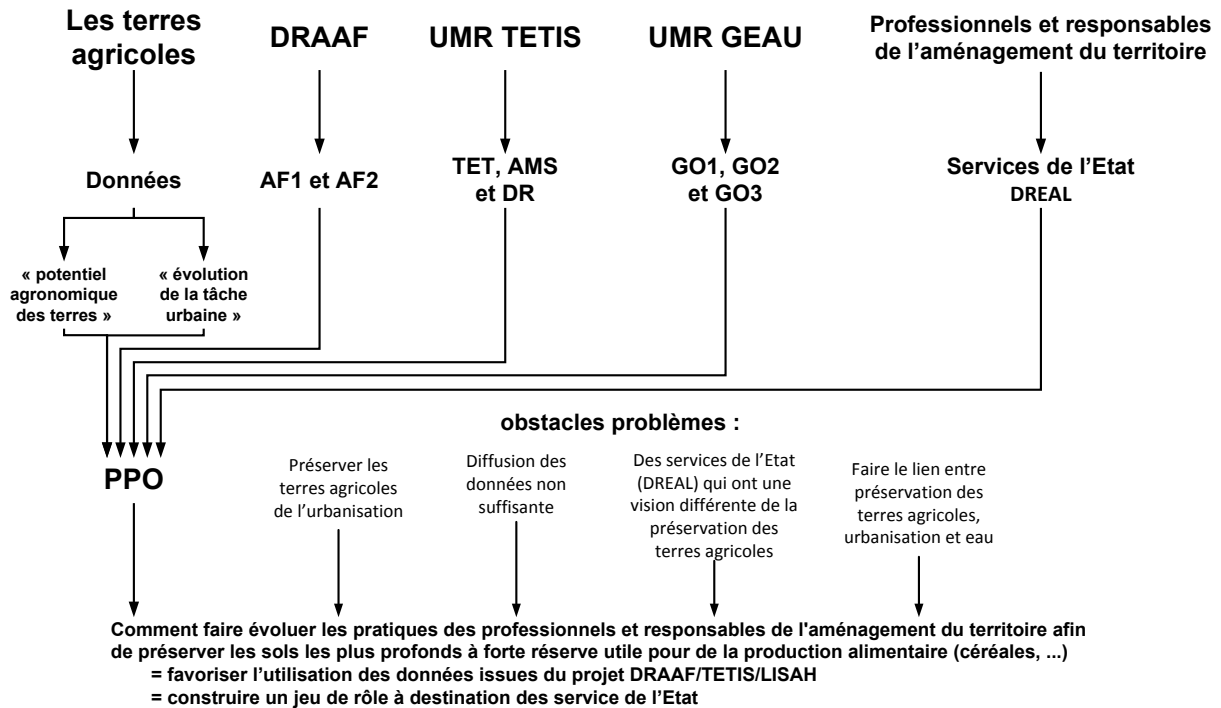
Les terres agricoles

DRAAF

UMR TETIS

UMR GEAU

Professionnels et responsables de l'aménagement du territoire

Données

AF1 et AF2

TET, AMS et DR

GO1, GO2 et GO3

Services de l'Etat DREAL

« potentiel agronomique des terres »

« évolution de la tâche urbaine »

obstacles problèmes :

PPO

Préserver les terres agricoles de l'urbanisation

Diffusion des données non suffisante

Des services de l'Etat (DREAL) qui ont une vision différente de la préservation des terres agricoles

Faire le lien entre préservation des terres agricoles, urbanisation et eau

Comment faire évoluer les pratiques des professionnels et responsables de l'aménagement du territoire afin de préserver les sols les plus profonds à forte réserve utile pour de la production alimentaire (céréales, ...)
= favoriser l'utilisation des données issues du projet DRAAF/TETIS/LISAH
= construire un jeu de rôle à destination des service de l'Etat